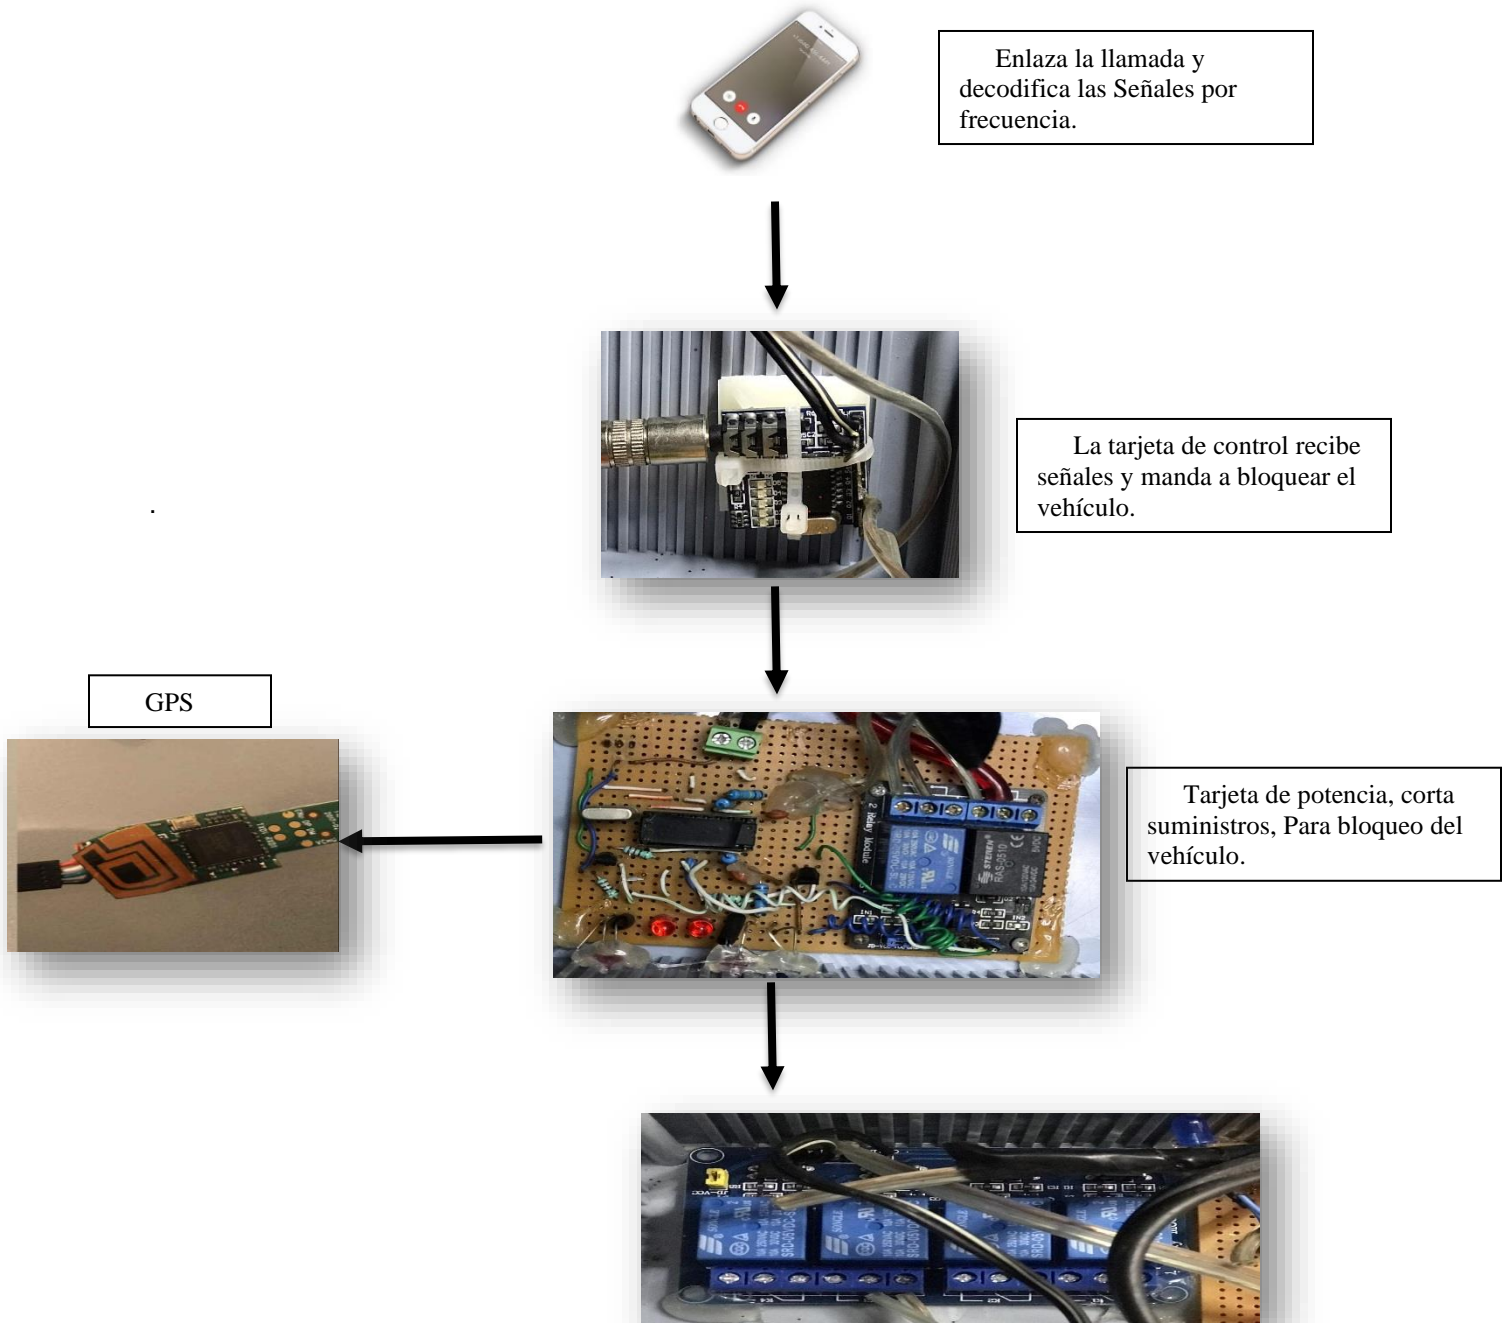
Enlaza la llamada y decodifica las Señales por frecuencia.

La tarjeta de control recibe señales y manda a bloquear el vehículo.

.

GPS

Tarjeta de potencia, corta suministros, Para bloqueo del vehículo.